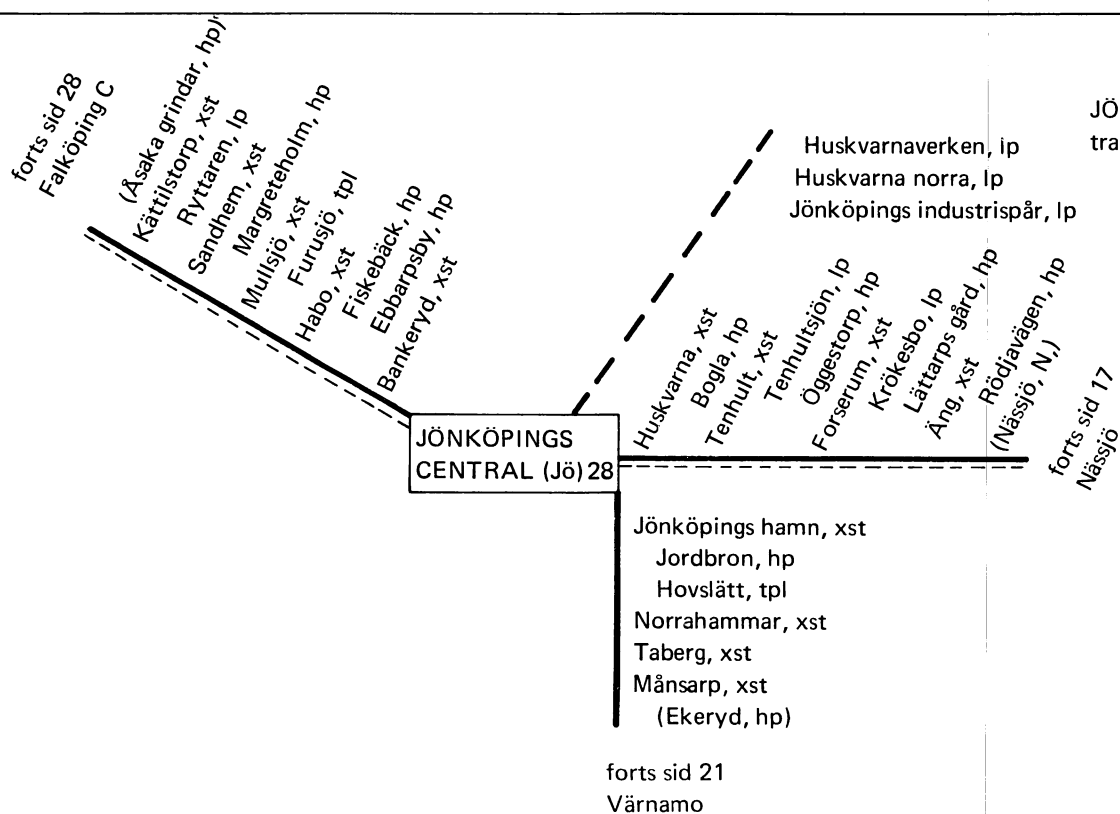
forts sid 28
Falköping C

(Åsaka grindar, hp)
Kättilstorp, xst
Ryttaren, lp
Sandhem, xst
Margreteholm, hp
Mullsjö, xst
Furusjö, tpl
Habo, xst
Fiskebäck, hp
Ebbarpsby, hp
Bankeryd, xst

JÖ
tra

Huskvarnaverken, lp
Huskvarna norra, lp
Jönköpings industrispår, lp

JÖNKÖPINGS CENTRAL (Jö) 28

Huskvarna, xst
Bogla, hp
Tenhult, xst
Tenhultsjön, lp
Öggestorp, hp
Forserum, xst
Krökesbo, lp
Lättarps gård, hp
Äng, xst
Rödjavägen, hp
(Nässjö, N,)

forts sid 17
Nässjö

Jönköpings hamn, xst
Jordbron, hp
Hovslätt, tpl
Norrahammar, xst
Taberg, xst
Månsarp, xst
(Ekeryd, hp)

forts sid 21
Värnamo